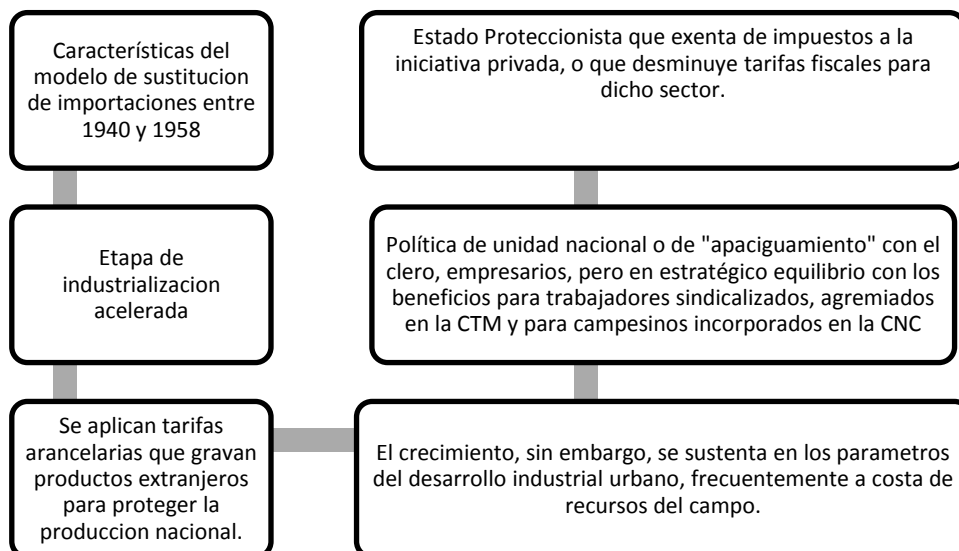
Características del modelo de sustitucion de importaciones entre 1940 y 1958

Etapa de industrializacion acelerada

Se aplican tarifas arancelarias que gravan productos extranjeros para proteger la produccion nacional.

El crecimiento, sin embargo, se sustenta en los parametros del desarrollo industrial urbano, frecuentemente a costa de recursos del campo.

Política de unidad nacional o de "apaciguamiento" con el clero, empresarios, pero en estratégico equilibrio con los beneficios para trabajadores sindicalizados, agremiados en la CTM y para campesinos incorporados en la CNC

Estado Proteccionista que exenta de impuestos a la iniciativa privada, o que desminuye tarifas fiscales para dicho sector.